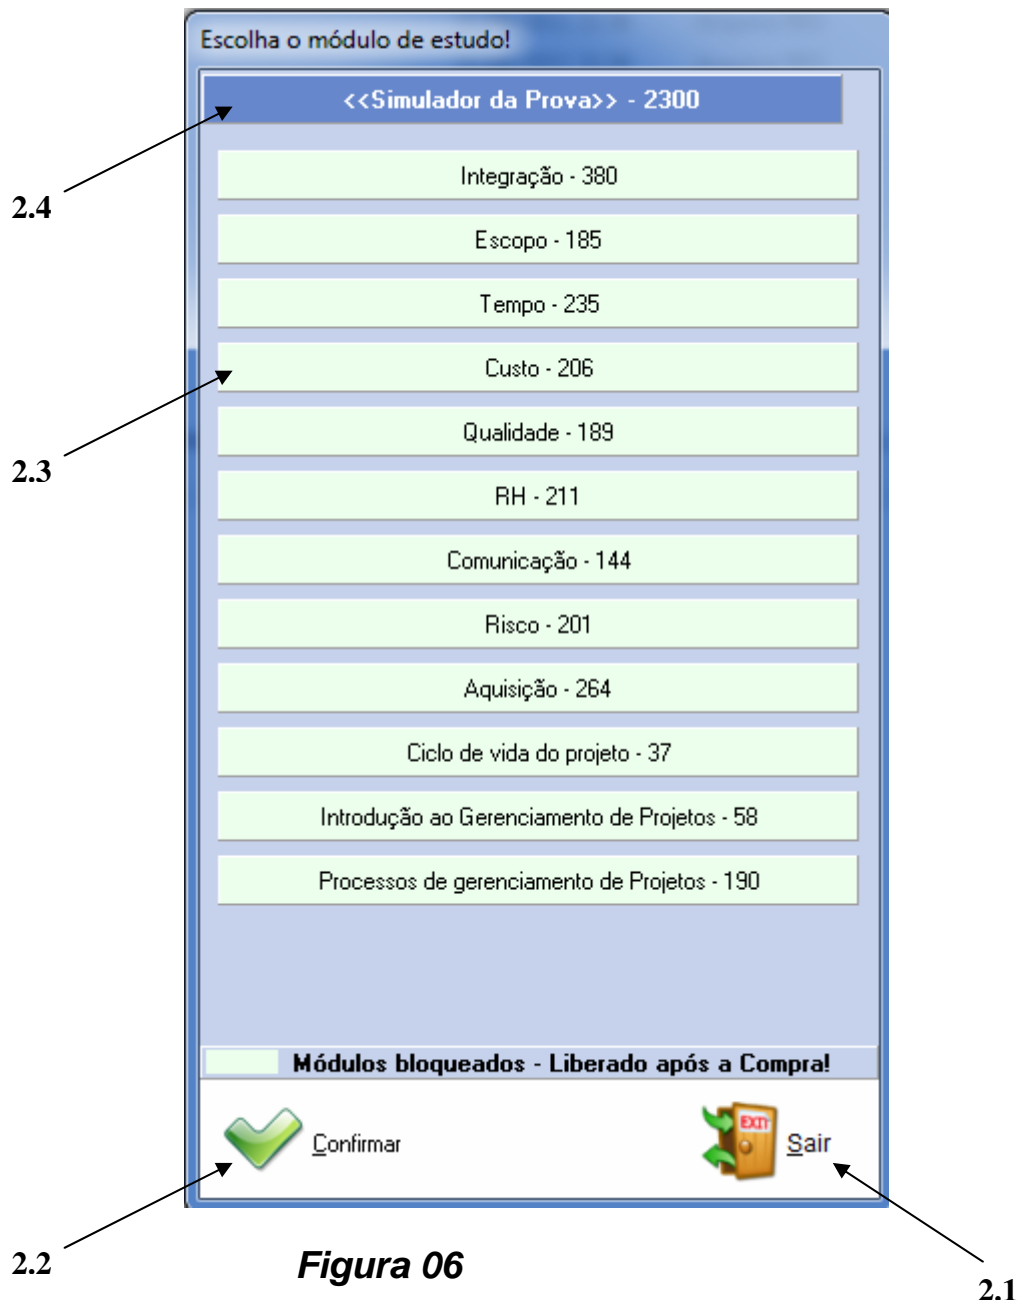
Escolha o módulo de estudo!

<<Simulador da Prova>> - 2300

2.4

Integração - 380

Escopo - 185

Tempo - 235

Custo - 206

2.3

Qualidade - 189

RH - 211

Comunicação - 144

Risco - 201

Aquisição - 264

Ciclo de vida do projeto - 37

Introdução ao Gerenciamento de Projetos - 58

Processos de gerenciamento de Projetos - 190

Módulos bloqueados - Liberado após a Compra!

Confirmar

EXIT

Sair

2.2

Figura 06

2.1